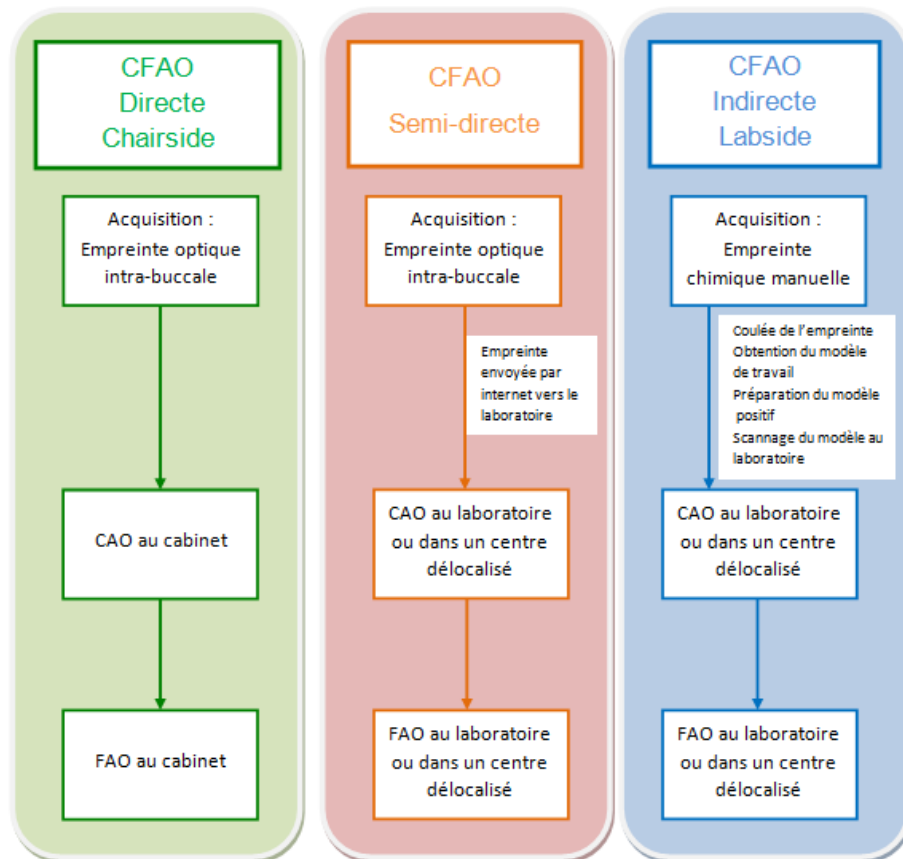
CFAO
Directe
Chairside

Acquisition :
Empreinte optique intra-buccale

CAO au cabinet

FAO au cabinet

CFAO
Semi-directe

Acquisition :
Empreinte optique intra-buccale

Empreinte envoyée par internet vers le laboratoire

CAO au laboratoire ou dans un centre délocalisé

FAO au laboratoire ou dans un centre délocalisé

CFAO
Indirecte
Labside

Acquisition :
Empreinte chimique manuelle

Coulée de l'empreinte
Obtention du modèle de travail
Préparation du modèle positif
Scannage du modèle au laboratoire

CAO au laboratoire ou dans un centre délocalisé

FAO au laboratoire ou dans un centre délocalisé